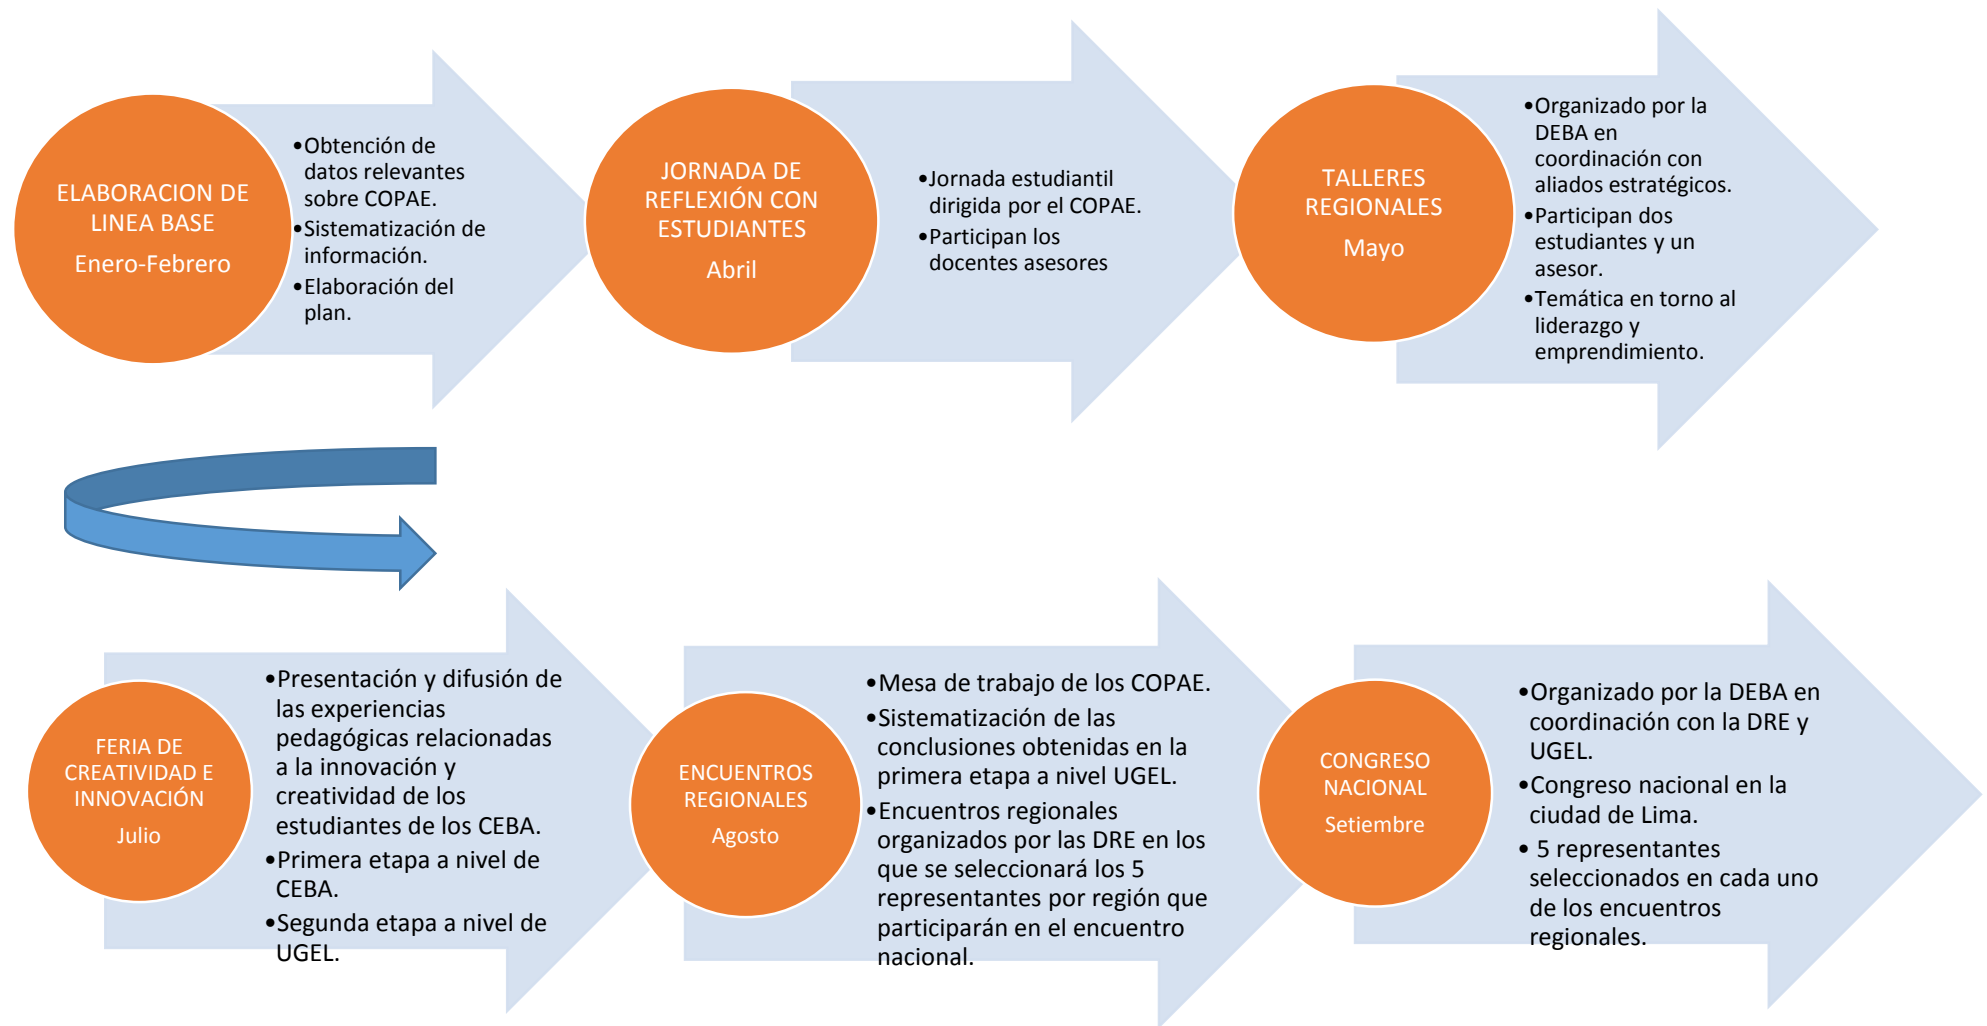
ELABORACION DE LINEA BASE
Enero-Febrero

- Obtención de datos relevantes sobre COPAE.
- Sistematización de información.
- Elaboración del plan.

JORNADA DE REFLEXIÓN CON ESTUDIANTES
Abril

- Jornada estudiantil dirigida por el COPAE.
- Participan los docentes asesores

TALLERES REGIONALES
Mayo

- Organizado por la DEBA en coordinación con aliados estratégicos.
- Participan dos estudiantes y un asesor.
- Temática en torno al liderazgo y emprendimiento.

FERIA DE CREATIVIDAD E INNOVACIÓN
Julio

- Presentación y difusión de las experiencias pedagógicas relacionadas a la innovación y creatividad de los estudiantes de los CEBA.
- Primera etapa a nivel de CEBA.
- Segunda etapa a nivel de UGEL.

ENCUENTROS REGIONALES
Agosto

- Mesa de trabajo de los COPAE.
- Sistematización de las conclusiones obtenidas en la primera etapa a nivel UGEL.
- Encuentros regionales organizados por las DRE en los que se seleccionará los 5 representantes por región que participarán en el encuentro nacional.

CONGRESO NACIONAL
Setiembre

- Organizado por la DEBA en coordinación con la DRE y UGEL.
- Congreso nacional en la ciudad de Lima.
- 5 representantes seleccionados en cada uno de los encuentros regionales.